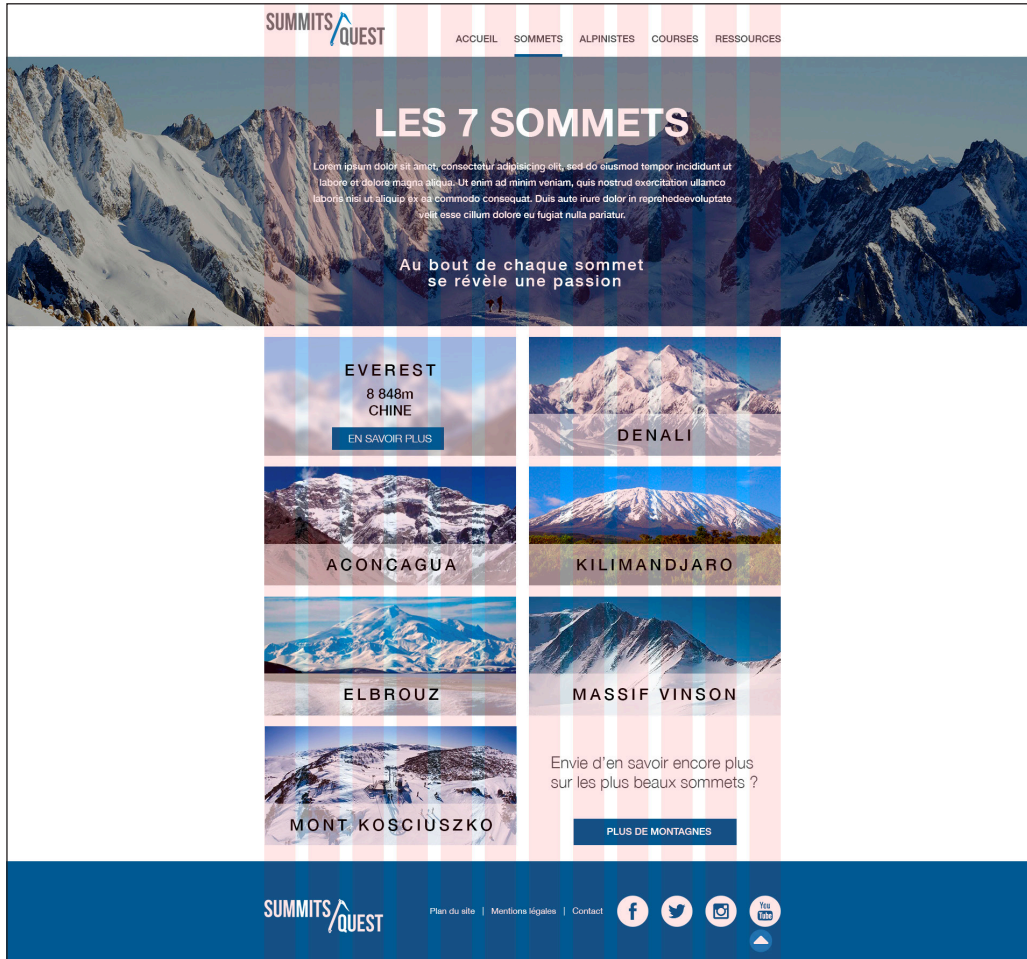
SUMMITS QUEST

ACCUEIL SOMMETS ALPINISTES COURSES RESSOURCES

LES 7 SOMMETS

Lorem ipsum dolor sit amet, consectetur adipisicing elit, sed do eiusmod tempor incididunt ut labore et dolore magna aliqua. Ut enim ad minim veniam, quis nostrud exercitation ullamco laboris nisi ut aliquip ex ea commodo consequat. Duis aute irure dolor in reprehedeevoluptate velit esse cillum dolore eu fugiat nulla pariatur.

Au bout de chaque sommet se révèle une passion

EVEREST
8 848m
CHINE
EN SAVOIR PLUS

DENALI

ACONCAGUA

KILIMANDJARO

ELBROUZ

MASSIF VINSON

MONT KOSCIUSZKO

Envie d'en savoir encore plus sur les plus beaux sommets ?

PLUS DE MONTAGNES

SUMMITS QUEST

Plan du site | Mentions légales | Contact

You Tube